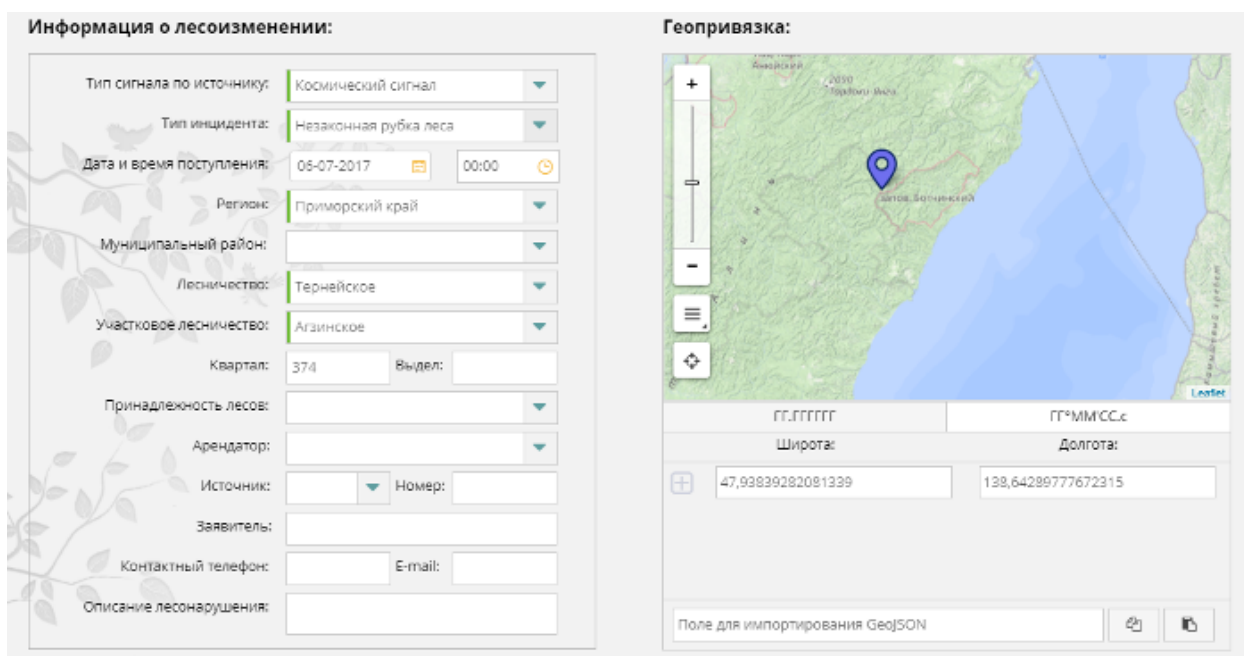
Информация о лесоизменении:

Тип сигнала по источнику: Космический сигнал

Тип инцидента: Незаконная рубка леса

Дата и время поступления: 06-07-2017 00:00

Регион: Приморский край

Муниципальный район:

Лесничество: Тернейское

Участковое лесничество: Агзинское

Квартал: 374 Выдел:

Принадлежность лесов:

Арендатор:

Источник: Номер:

Заявитель:

Контактный телефон: E-mail:

Описание лесонарушения:

Геопривязка:

+

-

Leaflet

ГГ.ГГГГГГ

ГГ°ММ'СС.с

Широта:

Долгота:

47,93839282081339

138,64289777672315

Поле для импортирования GeoJSON